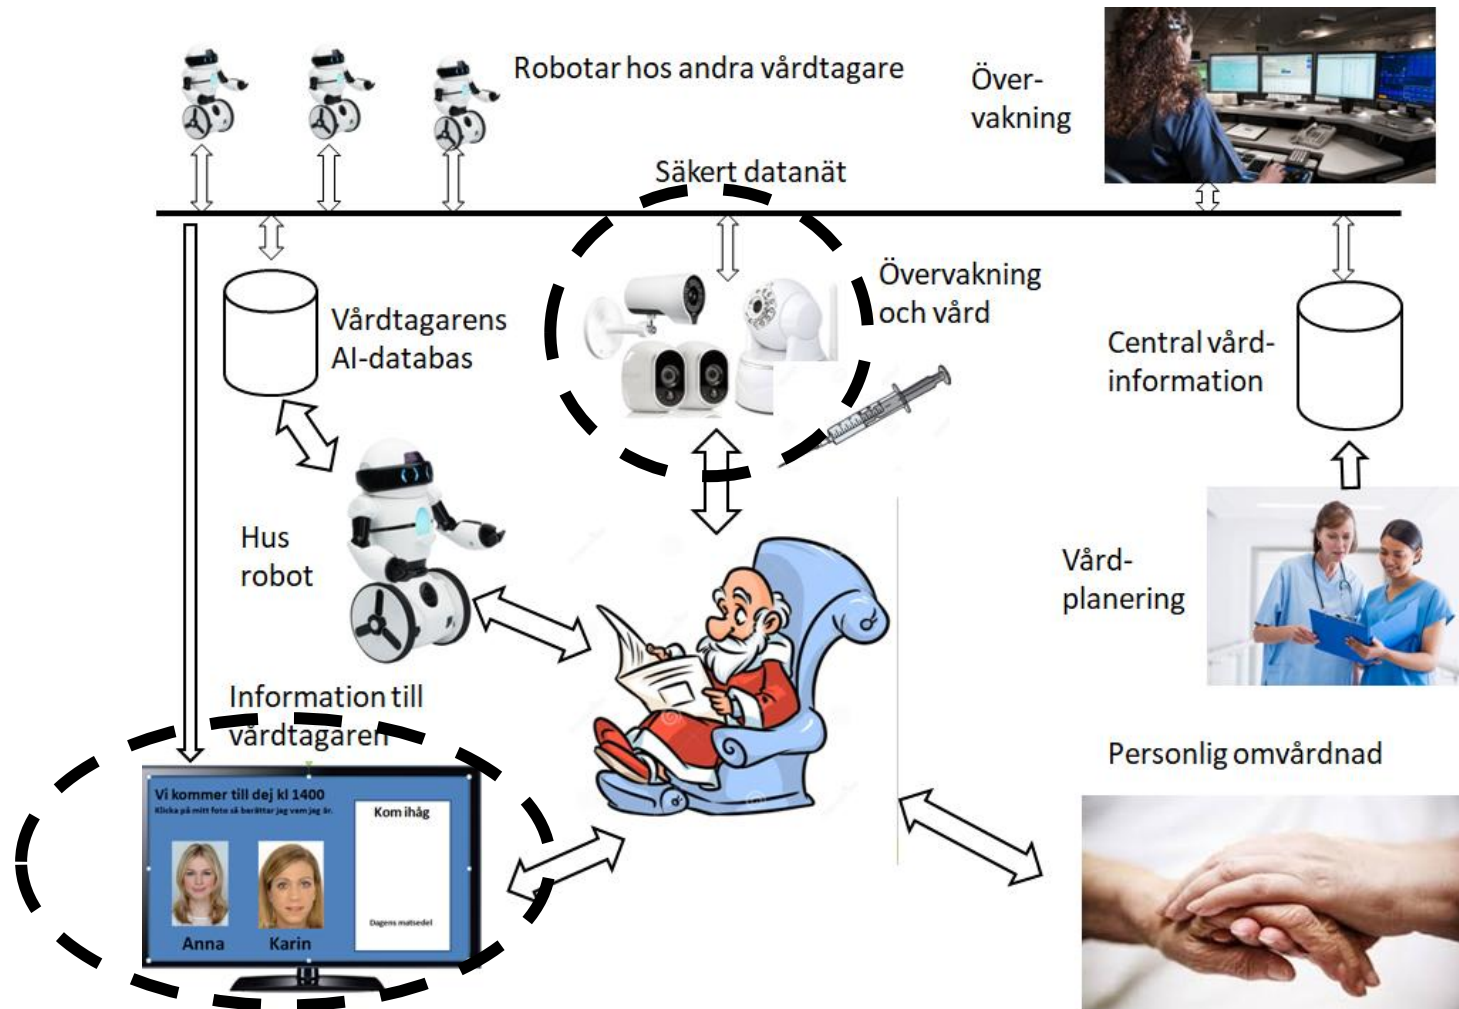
Robotar hos andra vårdtagare

Över-
vakning

Säkert datanät

Vårdtagarens
AI-databas

Övervakning
och vård

Central vård-
information

Hus
robot

Vård-
planering

Information till
vårdtagaren

Personlig omvårdnad

Vi kommer till dej kl 1400
Klicka på mitt foto så berättar jag vem jag är.

Kom ihåg

Dagens matsedel

Anna

Karin